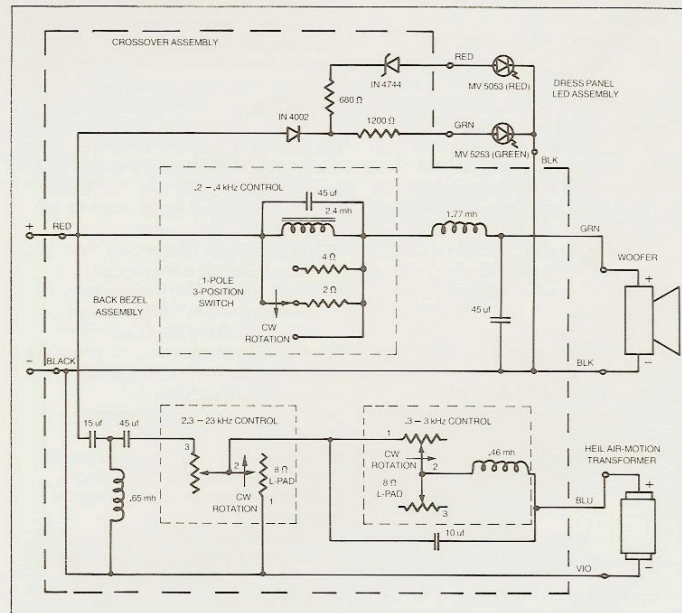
CROSSOVER ASSEMBLY

RED

IN 4744

680 Ω

MV 5053 (RED)

DRESS PANEL LED ASSEMBLY

IN 4002

1200 Ω

GRN

MV 5253 (GREEN)

BLK

.2 – .4 kHz CONTROL

45 uf

2.4 mh

1.77 mh

+

RED

GRN

WOOFER

4 Ω

1-POLE 3-POSITION SWITCH

2 Ω

BACK BEZEL ASSEMBLY

45 uf

CW ROTATION

–

BLACK

BLK

15 uf

45 uf

2.3 – 23 kHz CONTROL

.3 – 3 kHz CONTROL

1

3

2

8 Ω L-PAD

CW ROTATION

2

.46 mh

HEIL AIR-MOTION TRANSFORMER

.65 mh

CW ROTATION

1

8 Ω L-PAD

3

BLU

10 uf

VIO